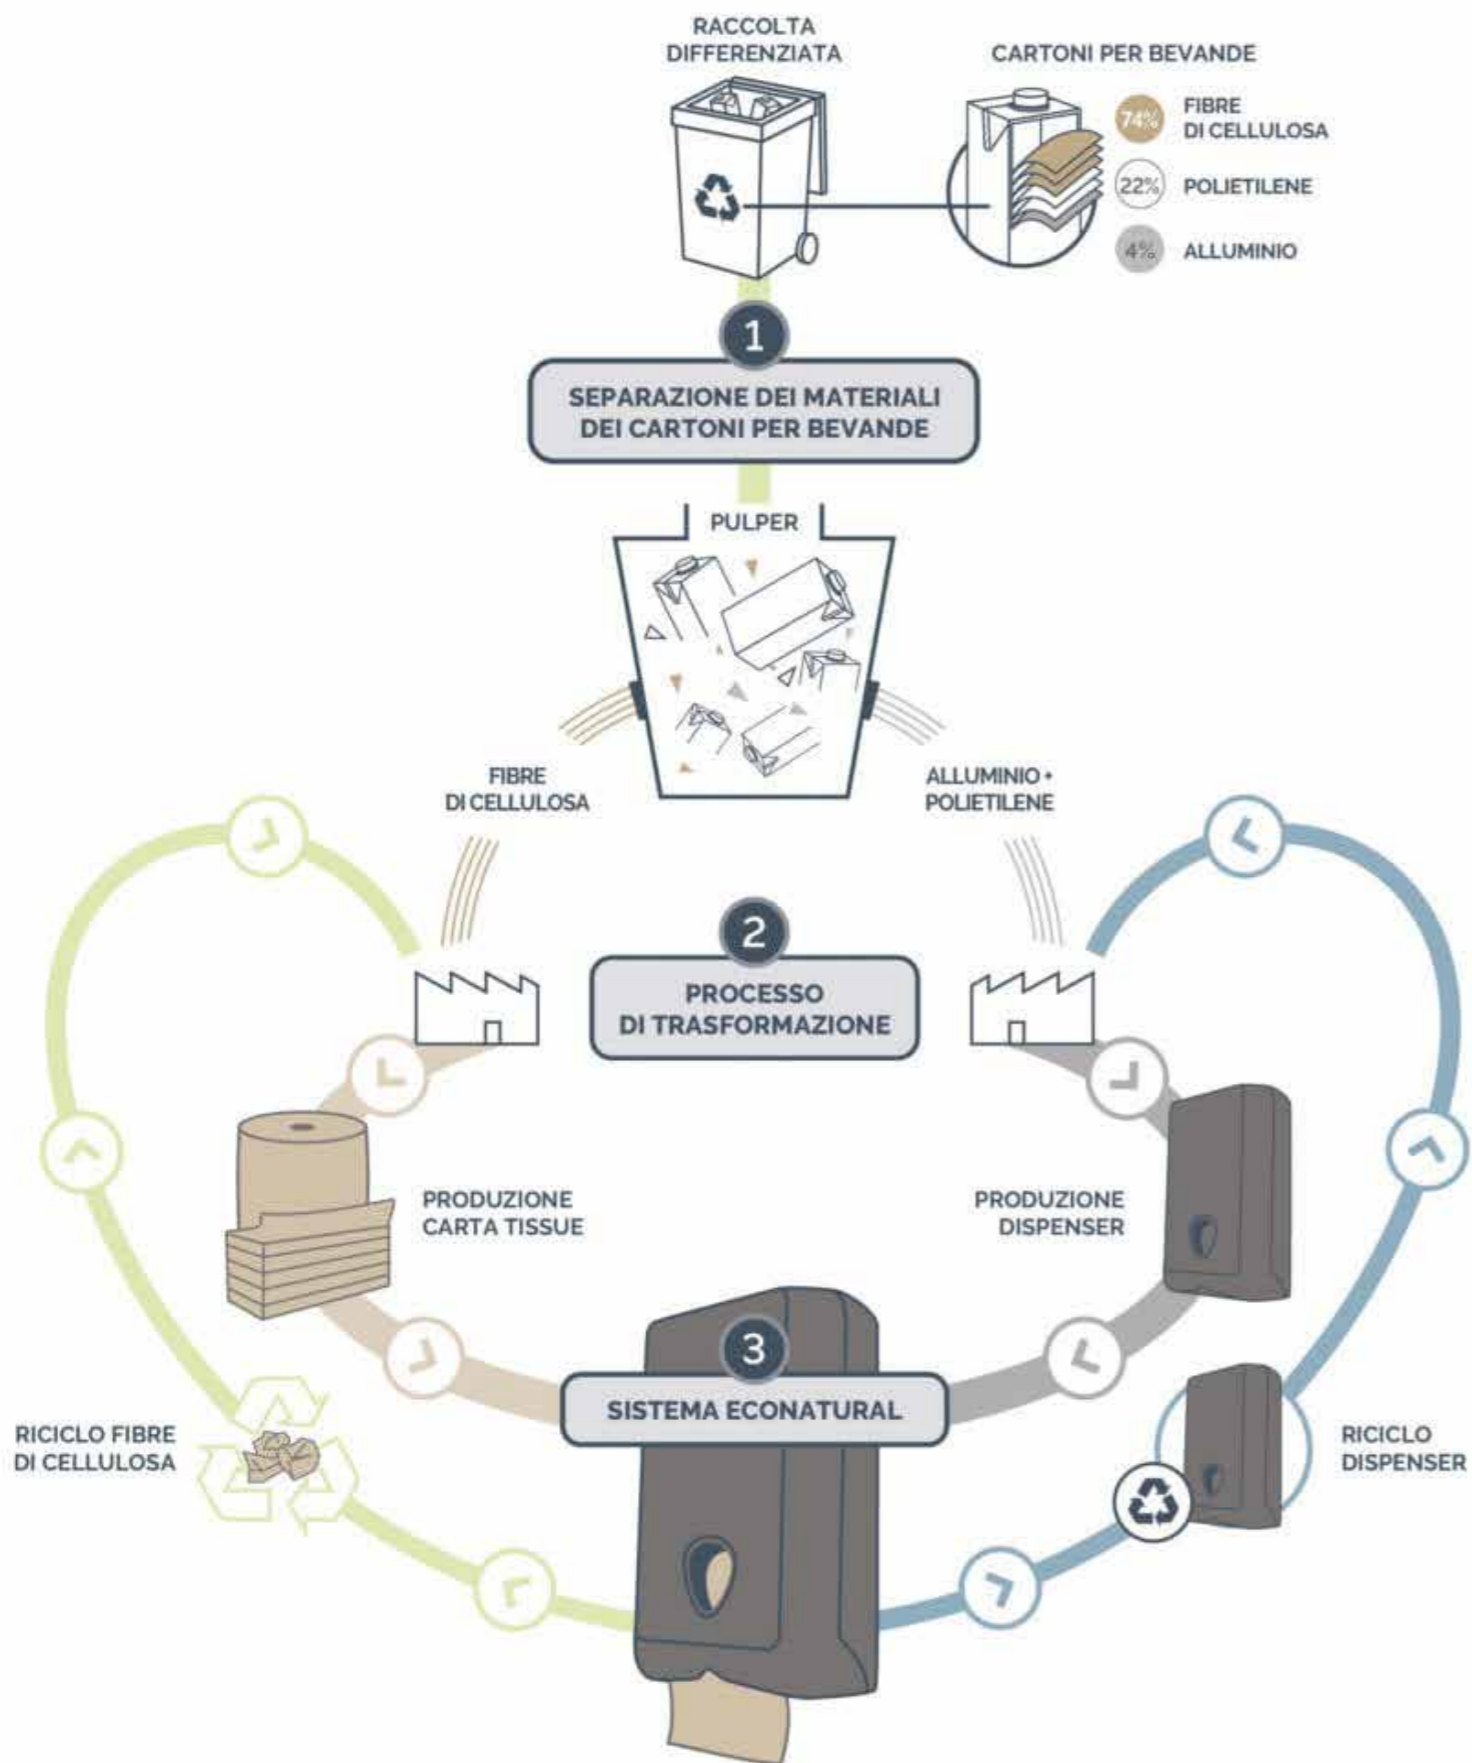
RACCOLTA DIFFERENZIATA

CARTONI PER BEVANDE

74% FIBRE DI CELLULOSA

22% POLIETILENE

4% ALLUMINIO

1

SEPARAZIONE DEI MATERIALI DEI CARTONI PER BEVANDE

PULPER

FIBRE DI CELLULOSA

ALLUMINIO + POLIETILENE

2

PROCESSO DI TRASFORMAZIONE

PRODUZIONE CARTA TISSUE

PRODUZIONE DISPENSER

3

SISTEMA ECONATURAL

RICICLO FIBRE DI CELLULOSA

RICICLO DISPENSER